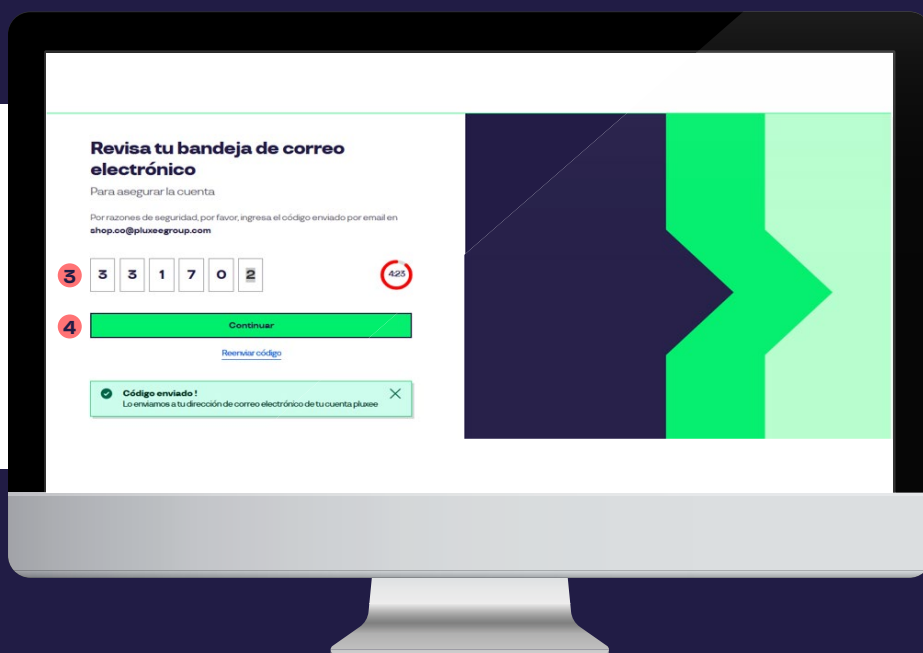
Revisa tu bandeja de correo electrónico

Para asegurar la cuenta

Por razones de seguridad, por favor, ingresa el código enviado por email en shop.co@pluxeegroup.com

3

3 3 1 7 0 2

4:23

4

Continuar

Reenviar código

Código enviado !
Lo enviamos a tu dirección de correo electrónico de tu cuenta pluxee